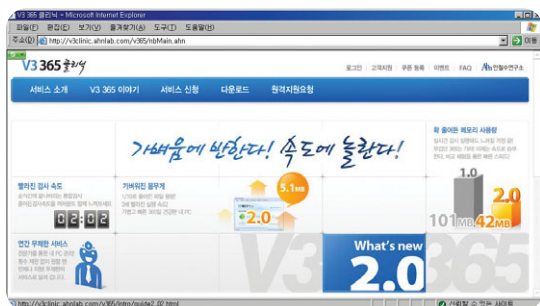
V3 365 클리닉 - Microsoft Internet Explorer

파일(F) 편집(E) 보기(V) 즐겨찾기(A) 도구(T) 도움말(H)

주소(D) http://v3clinic.ahnlab.com/v365/hbMain.ahn

이동

V3 365 클리닉

로그인 | 고객지원 | 쿠폰 등록 | 이벤트 | FAQ | 안철수연구소

서비스 소개 | V3 365 이야기 | 서비스 신청 | 다운로드 | 원격지원요청

가벼움에 반한다! 속도에 놀란다!

빨라진 검사 속도

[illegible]

02:02

가벼워진 몸무게

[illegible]

5.1MB

2.0

확 줄어든 메모리 사용량

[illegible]

1.0

2.0

101MB 42MB

연간 무제한 서비스

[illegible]

What's new

2.0

V3 365

http://v3clinic.ahnlab.com/v365/intro/guide2_02.html

신뢰할 수 있는 사이트